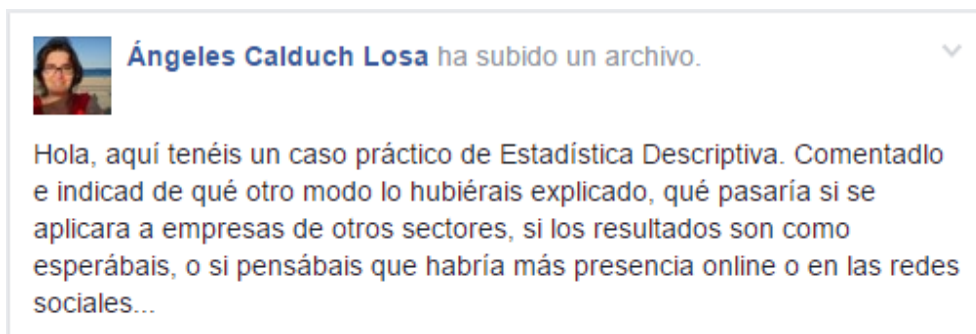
Ángeles Calduch Losa ha subido un archivo.

Hola, aquí tenéis un caso práctico de Estadística Descriptiva. Comentadlo e indicad de qué otro modo lo hubiérais explicado, qué pasaría si se aplicara a empresas de otros sectores, si los resultados son como esperábais, o si pensábais que habría más presencia online o en las redes sociales...